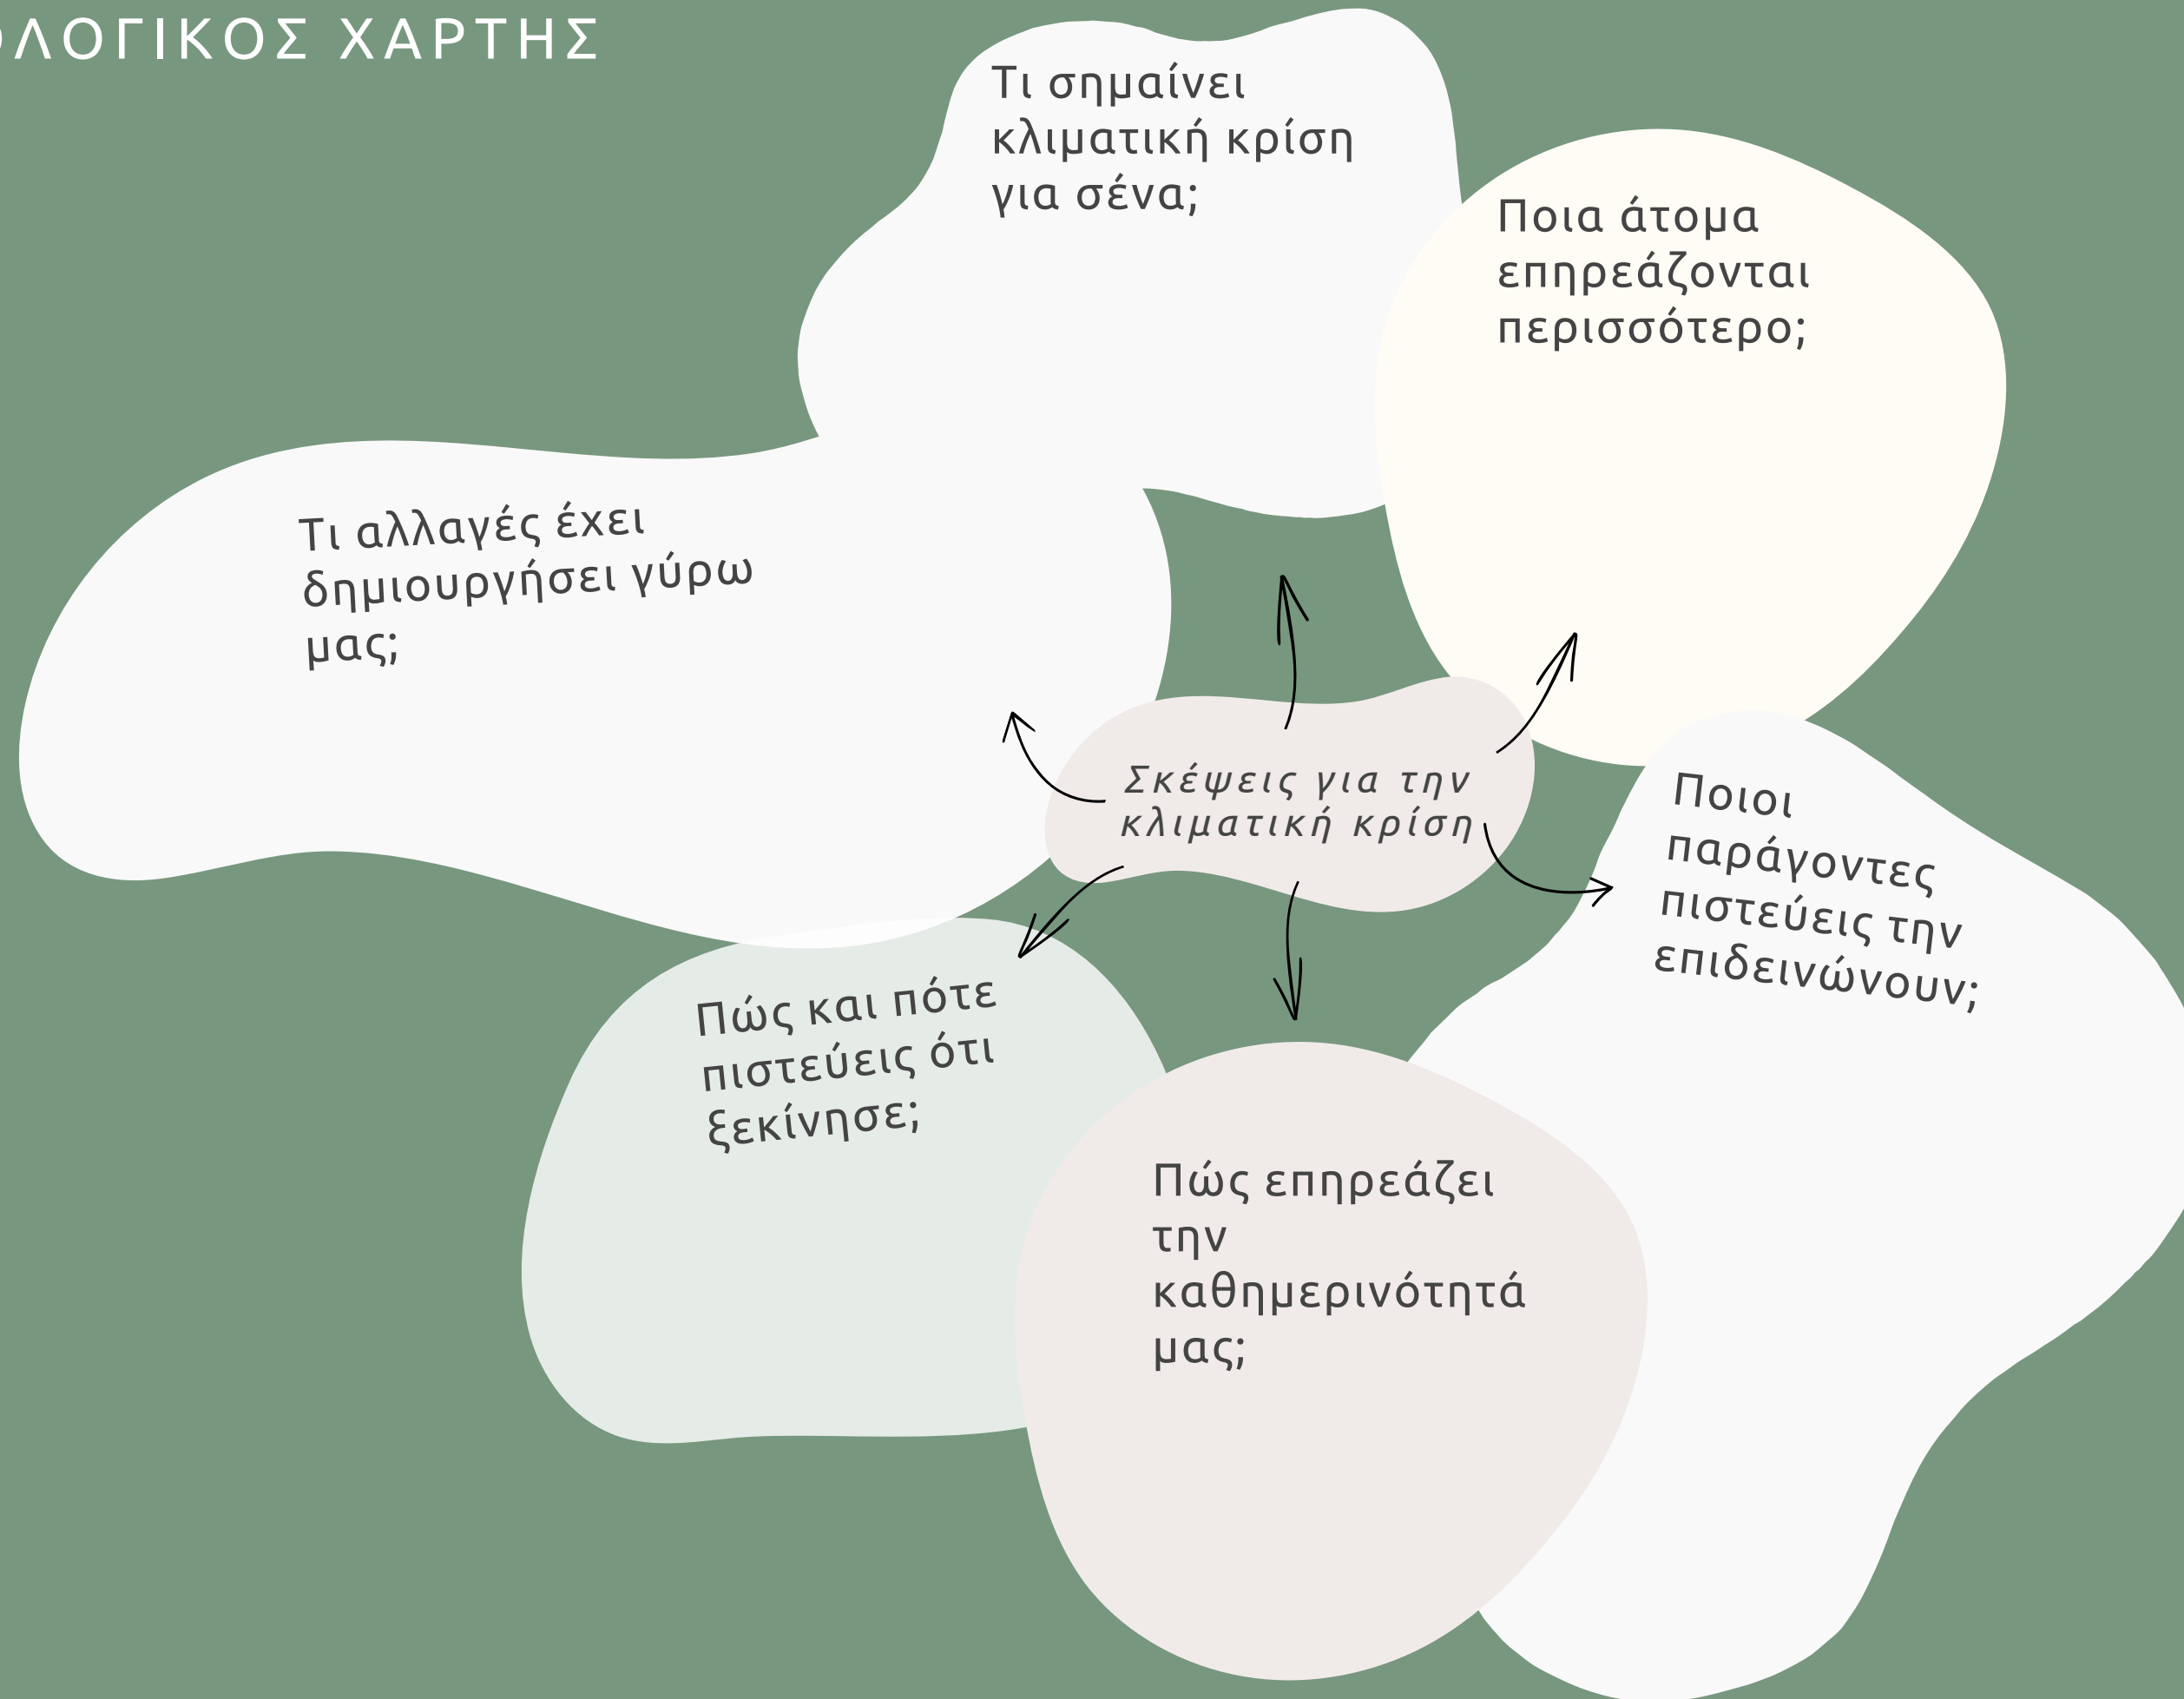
ΟΛΟΓΙΚΟΣ ΧΑΡΤΗΣ

Τι σημαίνει κλιματική κρίση για σένα;

Ποια άτομα επηρεάζονται περισσότερο;

Τι αλλαγές έχει δημιουργήσει γύρω μας;

Σκέψεις για την κλιματική κρίση

Ποιοι παράγοντες πιστεύεις την επιδεινώνουν;

Πώς και πότε πιστεύεις ότι ξεκίνησε;

Πώς επηρεάζει την καθημερινότητά μας;